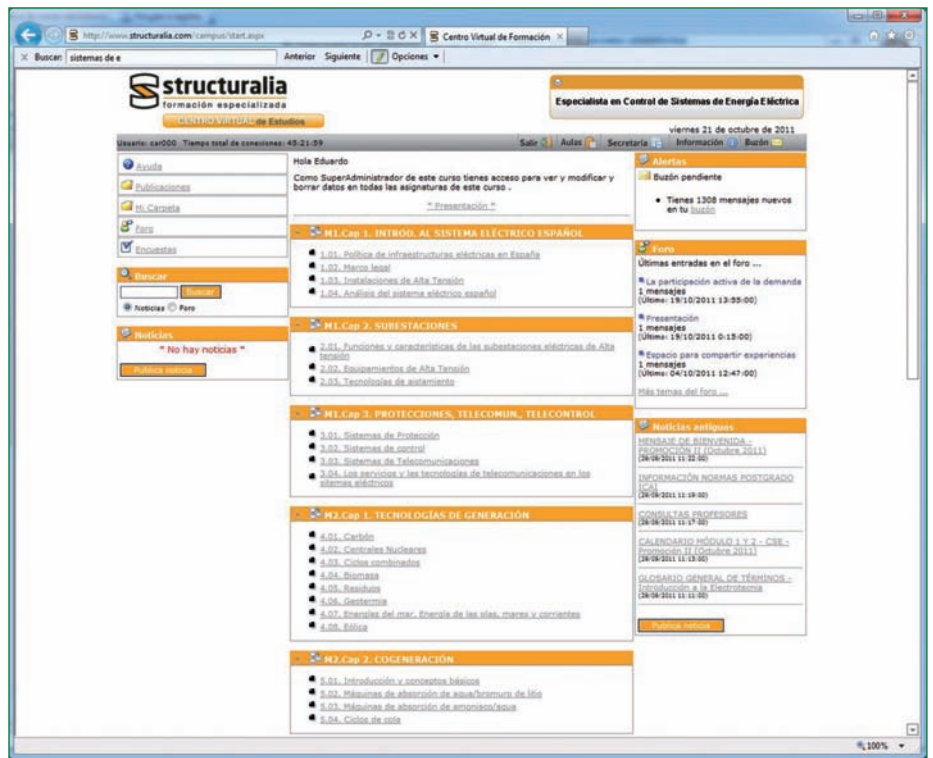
http://www.structuralia.com/campus/start.aspx
Centro Virtual de Formación
X Buscar: sistemas de e
Anterior Siguiente Opciones

structuralia
formación especializada
CENTRO VIRTUAL de Estudios

Especialista en Control de Sistemas de Energía Eléctrica

Usuario: car000 Tiempo total de conexiones: 45:21:39
Salir Aulas Secretaría Información Buzón
viernes 21 de octubre de 2011

Ayuda
Publicaciones
Mi Carpeta
Foro
Encuestas

Buscar
Buscar
Noticias Foro

Noticias
* No hay noticias *
Publicar noticia

Hola Eduardo
Como SuperAdministrador de este curso tienes acceso para ver y modificar y borrar datos en todas las asignaturas de este curso .
* Presentación *

M1.Cap 1. INTROD. AL SISTEMA ELÉCTRICO ESPAÑOL
1.01. Política de infraestructuras eléctricas en España
1.02. Marco legal
1.03. Instalaciones de Alta Tensión
1.04. Análisis del sistema eléctrico español

M1.Cap 2. SUBESTACIONES
2.01. Funciones y características de las subestaciones eléctricas de Alta tensión
2.02. Equipamientos de Alta Tensión
2.03. Tecnologías de aislamiento

M1.Cap 3. PROTECCIONES, TELECOMUN., TELECONTROL
3.01. Sistemas de Protección
3.02. Sistemas de control
3.03. Sistemas de Telecomunicaciones
3.04. Los servicios y las tecnologías de telecomunicaciones en los sistemas eléctricos

M2.Cap 1. TECNOLOGÍAS DE GENERACIÓN
4.01. Carbón
4.02. Centrales Nucleares
4.03. Ciclos combinados
4.04. Biomasa
4.05. Residuos
4.06. Geotermia
4.07. Energías del mar. Energía de las olas, mareas y corrientes
4.08. Eólica

M2.Cap 2. COGENERACIÓN
5.01. Introducción y conceptos básicos
5.02. Máquinas de absorción de agua/bromuro de litio
5.03. Máquinas de absorción de amoniaco/agua
5.04. Ciclos de cola

Alertas
Buzón pendiente
Tienes 1308 mensajes nuevos en tu buzón

Foro
Últimas entradas en el foro ...
La participación activa de la demanda
1 mensajes
(Último: 19/10/2011 13:55:00)
Presentación
1 mensajes
(Último: 19/10/2011 0:15:00)
Espacio para compartir experiencias
1 mensajes
(Último: 04/10/2011 12:47:00)
Más temas del foro ...

Noticias antiguas
MENSAJE DE BIENVENIDA - PROMOCIÓN II (Octubre 2011)
(26/09/2011 11:22:00)
INFORMACIÓN NORMAS POSTGRADO (CA)
(26/09/2011 11:19:00)
CONSULTAS PROFESORES
(26/09/2011 11:17:00)
CALENDARIO MÓDULO 1 Y 2 - CSE - Promoción II (Octubre 2011)
(26/09/2011 11:13:00)
GLOSARIO GENERAL DE TÉRMINOS - Introducción a la Electrotecnia
(26/09/2011 11:11:00)
Publicar noticia

100%